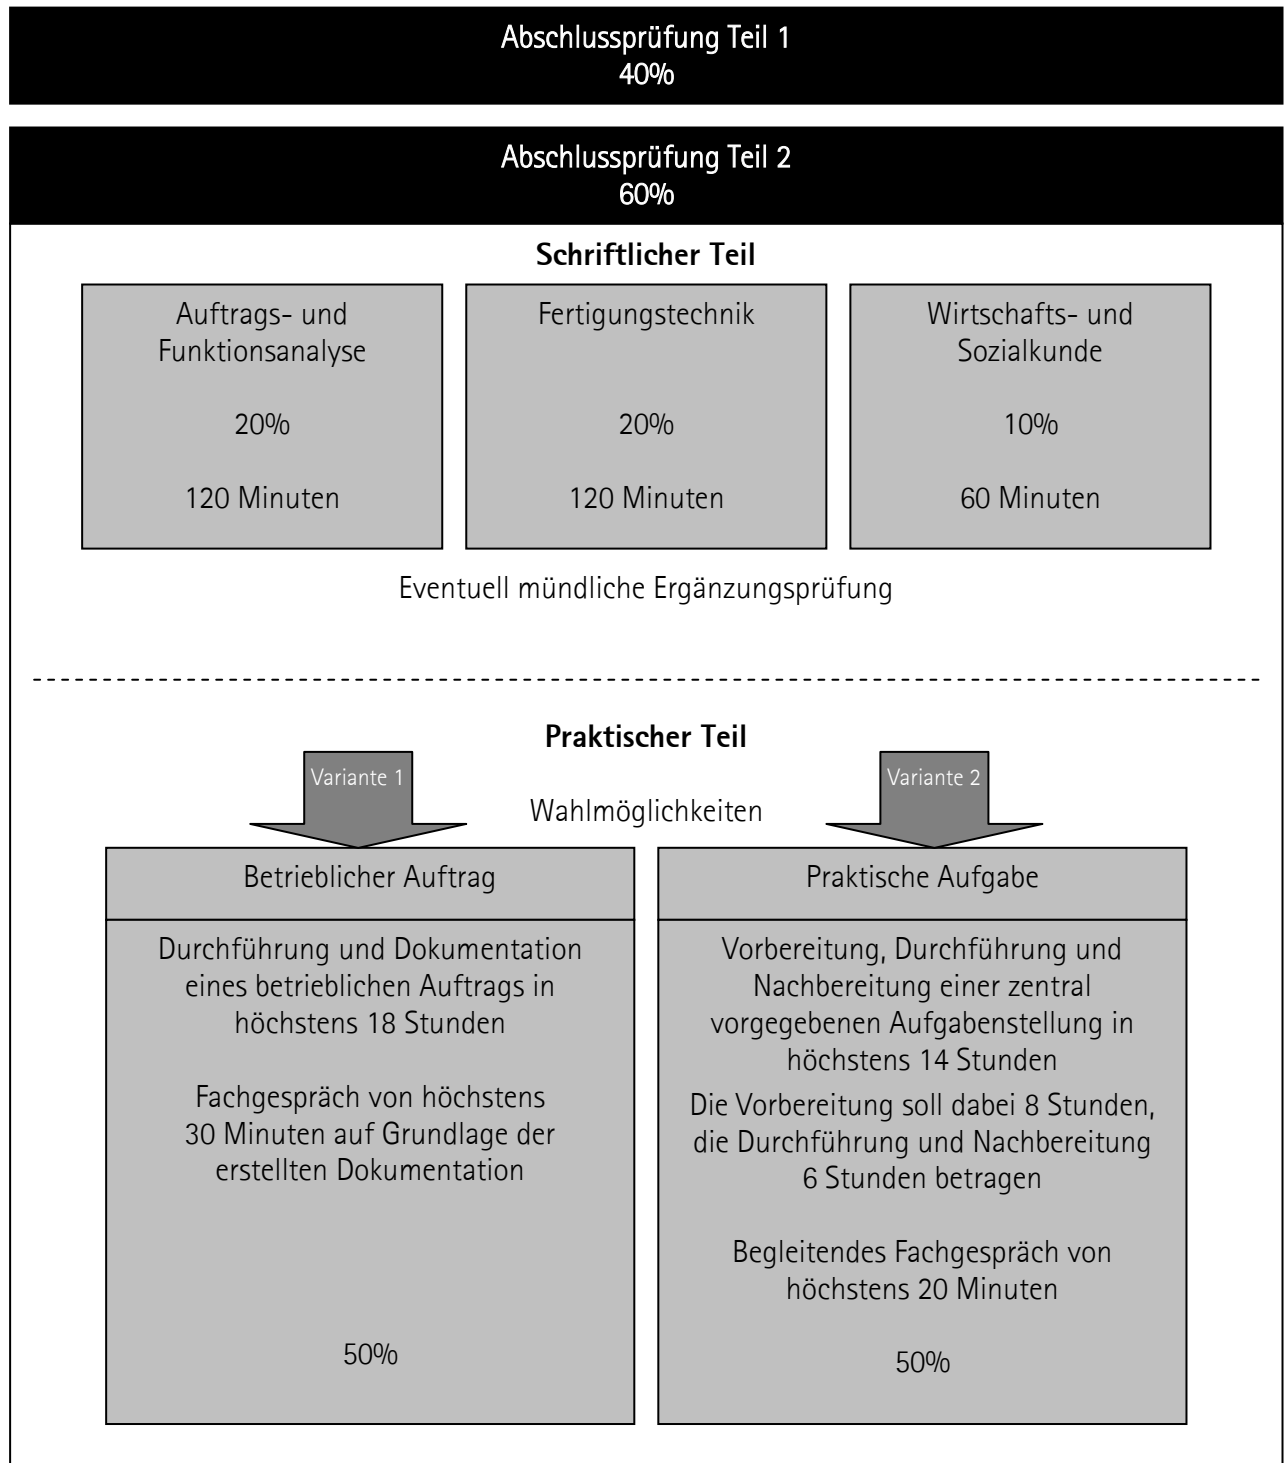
Abschlussprüfung Teil 1
40%

Abschlussprüfung Teil 2
60%

Schriftlicher Teil

Auftrags- und Funktionsanalyse

20%

120 Minuten

Fertigungstechnik

20%

120 Minuten

Wirtschafts- und Sozialkunde

10%

60 Minuten

Eventuell mündliche Ergänzungsprüfung

Praktischer Teil

Variante 1

Variante 2

Wahlmöglichkeiten

Betrieblicher Auftrag

Durchführung und Dokumentation eines betrieblichen Auftrags in höchstens 18 Stunden

Fachgespräch von höchstens 30 Minuten auf Grundlage der erstellten Dokumentation

50%

Praktische Aufgabe

Vorbereitung, Durchführung und Nachbereitung einer zentral vorgegebenen Aufgabenstellung in höchstens 14 Stunden

Die Vorbereitung soll dabei 8 Stunden, die Durchführung und Nachbereitung 6 Stunden betragen

Begleitendes Fachgespräch von höchstens 20 Minuten

50%